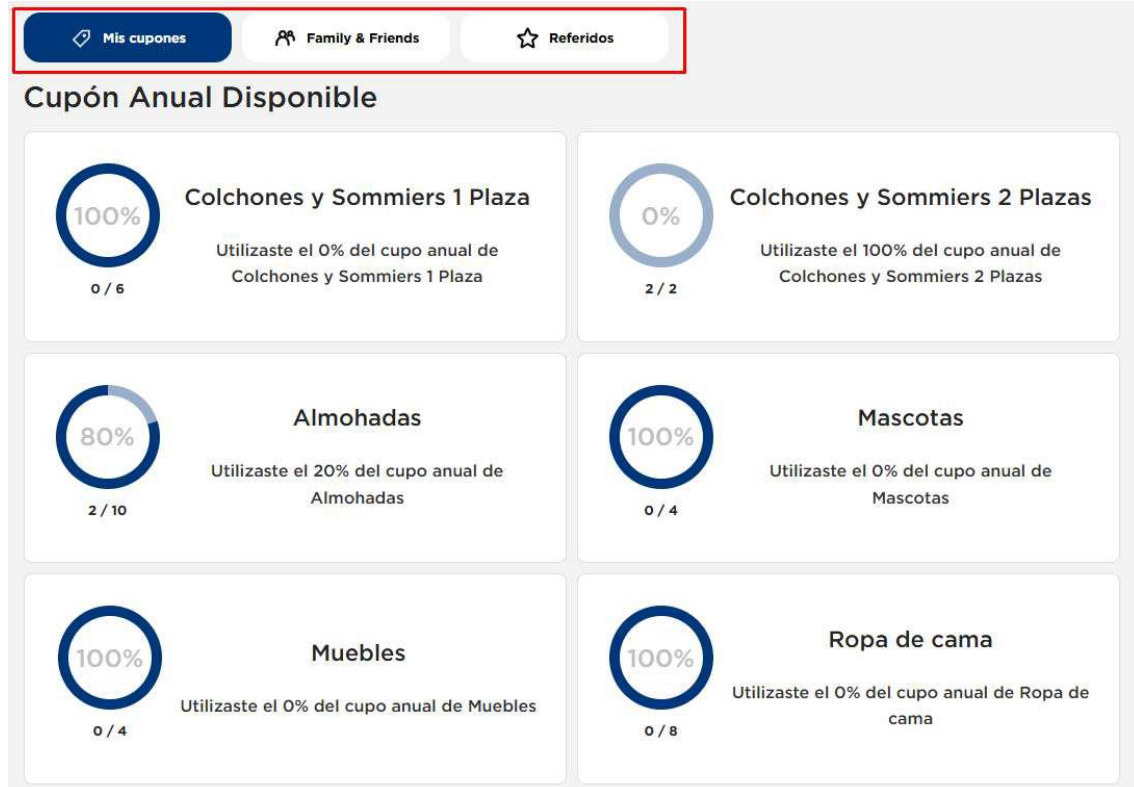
Mis cupones Family & Friends Referidos

Cupón Anual Disponible

100%
0 / 6
Colchones y Sommiers 1 Plaza
Utilizaste el 0% del cupo anual de Colchones y Sommiers 1 Plaza

0%
2 / 2
Colchones y Sommiers 2 Plazas
Utilizaste el 100% del cupo anual de Colchones y Sommiers 2 Plazas

80%
2 / 10
Almohadas
Utilizaste el 20% del cupo anual de Almohadas

100%
0 / 4
Mascotas
Utilizaste el 0% del cupo anual de Mascotas

100%
0 / 4
Muebles
Utilizaste el 0% del cupo anual de Muebles

100%
0 / 8
Ropa de cama
Utilizaste el 0% del cupo anual de Ropa de cama